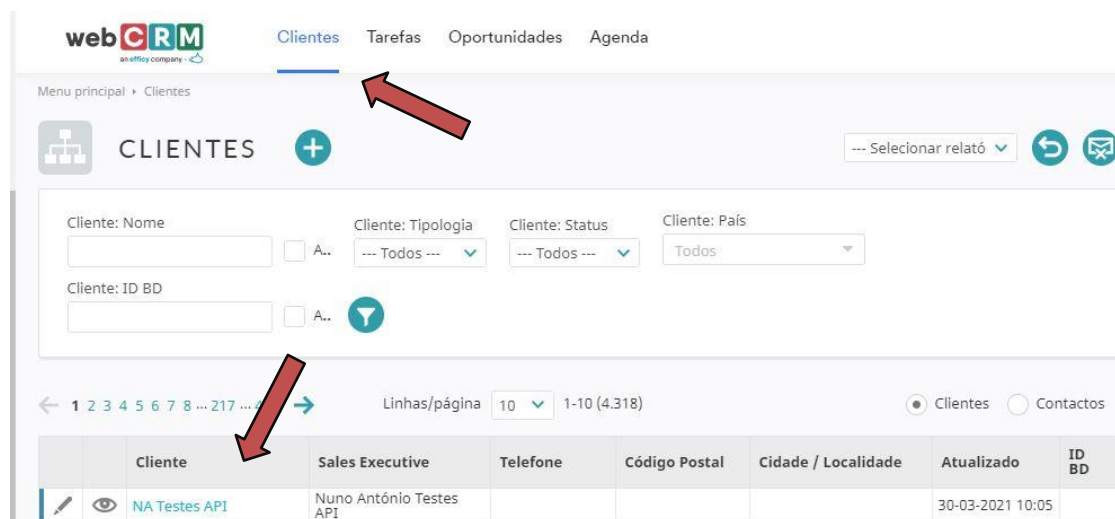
webCRM
an efficy company

Clientes Tarefas Oportunidades Agenda

Menu principal ▸ Clientes

CLIENTES

--- Selecionar relató

Cliente: Nome
A..
Cliente: Tipologia
--- Todos ---
Cliente: Status
--- Todos ---
Cliente: País
Todos

Cliente: ID BD
A..

← 1 2 3 4 5 6 7 8 ... 217 ... 4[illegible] →
Linhas/página 10 1-10 (4.318)
Clientes Contactos

| | | Cliente | Sales Executive | Telefone | Código Postal | Cidade / Localidade | Atualizado | ID BD |
|---|---|---|---|---|---|---|---|---|
| | | NA Testes API | Nuno António Testes API | | | | 30-03-2021 10:05 | |